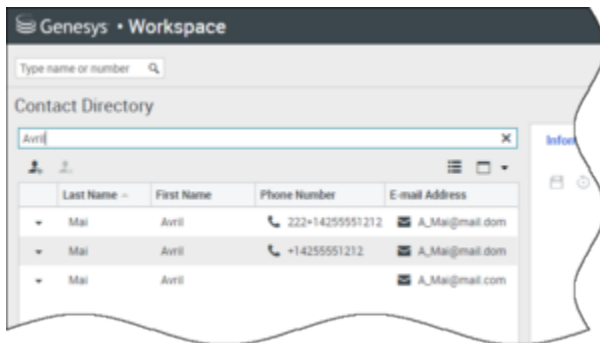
Genesys • Workspace

Type name or number

Contact Directory

Avril

Infor

| | Last Name | First Name | Phone Number | E-mail Address |
|---|---|---|---|---|
| | Mai | Avril | 222+14255551212 | A_Mai@mail.dom |
| | Mai | Avril | +14255551212 | A_Mai@mail.dom |
| | Mai | Avril | | A_Mai@mail.com |